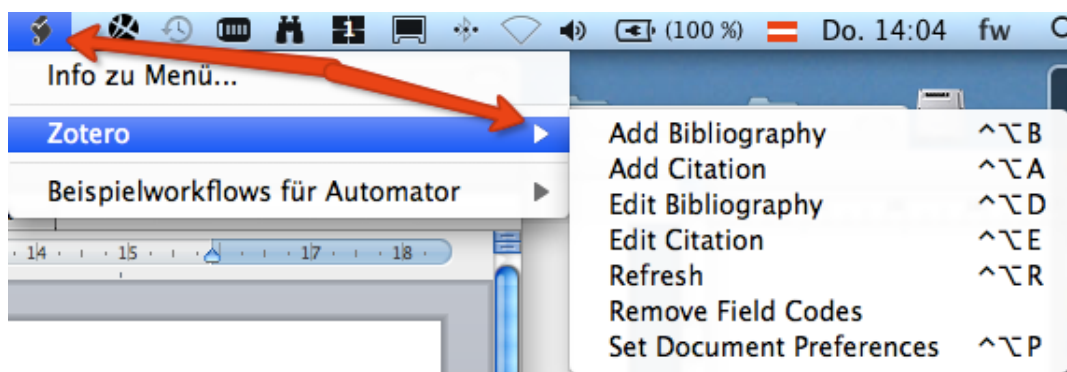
(100 %) Do. 14:04 fw

Info zu Menü...

Zotero

Beispielworkflows für Automator

14 · 15 · 17 · 18

| | |
|---|---|
| Add Bibliography | ^⌥B |
| Add Citation | ^⌥A |
| Edit Bibliography | ^⌥D |
| Edit Citation | ^⌥E |
| Refresh | ^⌥R |
| Remove Field Codes | |
| Set Document Preferences | ^⌥P |